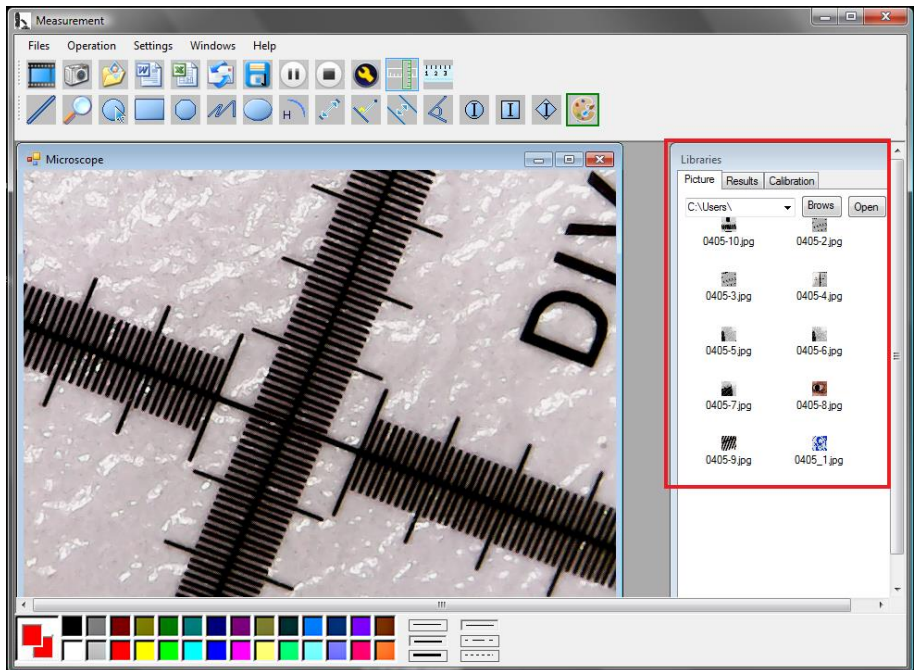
Measurement

Files Operation Settings Windows Help

Microscope

Libraries

Picture Results Calibration

C:\Users\

Brows Open

0405-10.jpg
0405-2.jpg
0405-3.jpg
0405-4.jpg
0405-5.jpg
0405-6.jpg
0405-7.jpg
0405-8.jpg
0405-9.jpg
0405_1.jpg